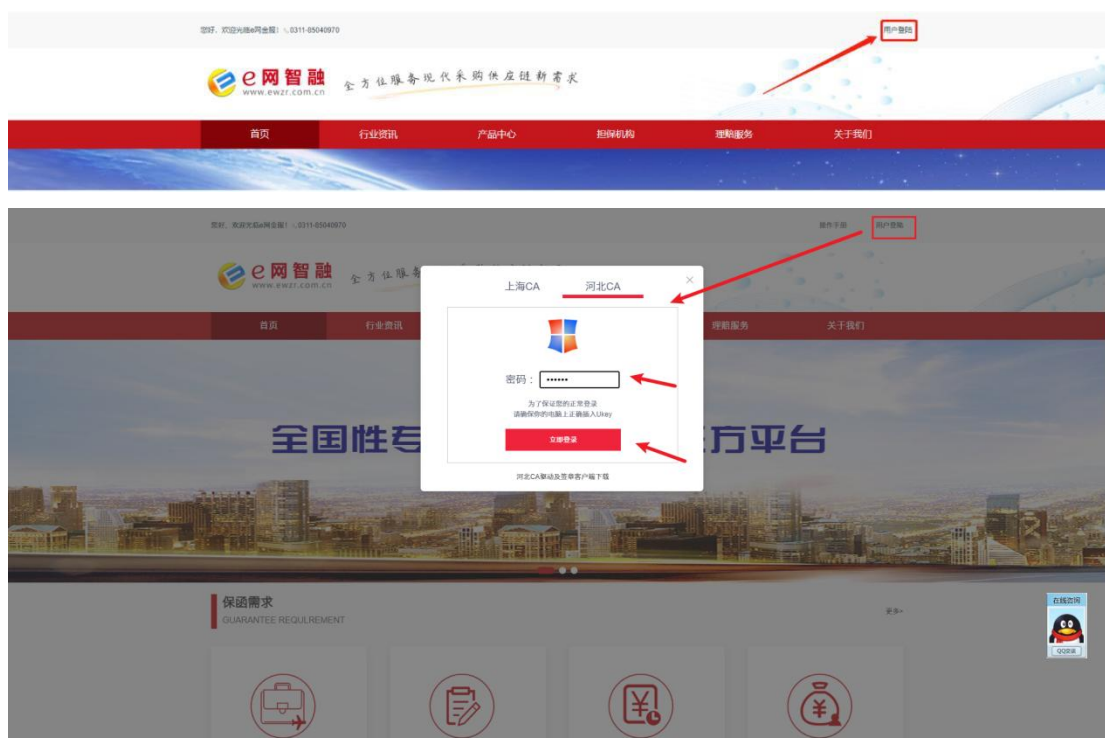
您好，欢迎光临e网金服！ 0311-85040970

用户登陆

e网智融 www.ewzr.com.cn 全方位服务现代采购供应链新需求

首页 行业资讯 产品中心 担保机构 理赔服务 关于我们

您好，欢迎光临e网金服！ 0311-85040970

操作手册 用户登陆

e网智融 www.ewzr.com.cn 全方位服务

首页 行业资讯 理赔服务 关于我们

上海CA 河北CA

密码： ••••••

为了保证您的正常登录
请确保您的电脑上正确插入Ukey

立即登录

河北CA驱动及签章客户端下载

全国性专 方平台

保函需求
GUARANTEE REQULREMENT

更多>

在线咨询
QQ交谈